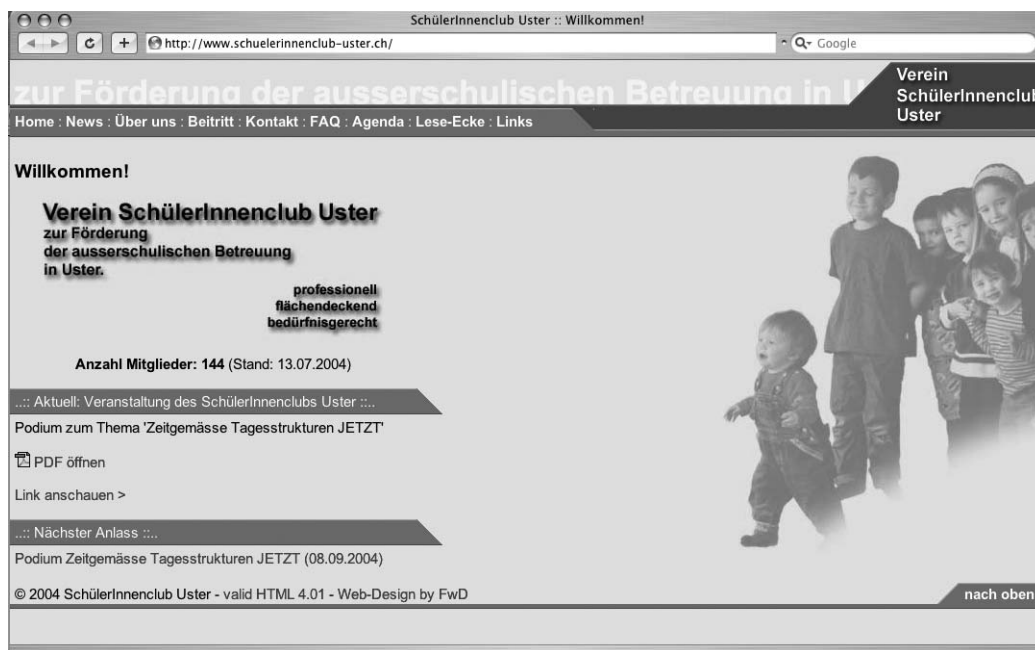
SchülerInnenclub Uster :: Willkommen!

http://www.schuelerinnenclub-uster.ch/

Q- Google

zur Förderung der ausserschulischen Betreuung in U

Verein SchülerInnenclub Uster

Home : News : Über uns : Beitritt : Kontakt : FAQ : Agenda : Lese-Ecke : Links

Willkommen!

Verein SchülerInnenclub Uster
zur Förderung
der ausserschulischen Betreuung
in Uster.

professionell
flächendeckend
bedürfnisgerecht

Anzahl Mitglieder: 144 (Stand: 13.07.2004)

..:: Aktuell: Veranstaltung des SchülerInnenclubs Uster ::..

Podium zum Thema 'Zeitgemässe Tagesstrukturen JETZT'

PDF öffnen

Link anschauen >

..:: Nächster Anlass ::..

Podium Zeitgemässe Tagesstrukturen JETZT (08.09.2004)

© 2004 SchülerInnenclub Uster - valid HTML 4.01 - Web-Design by FwD

nach oben